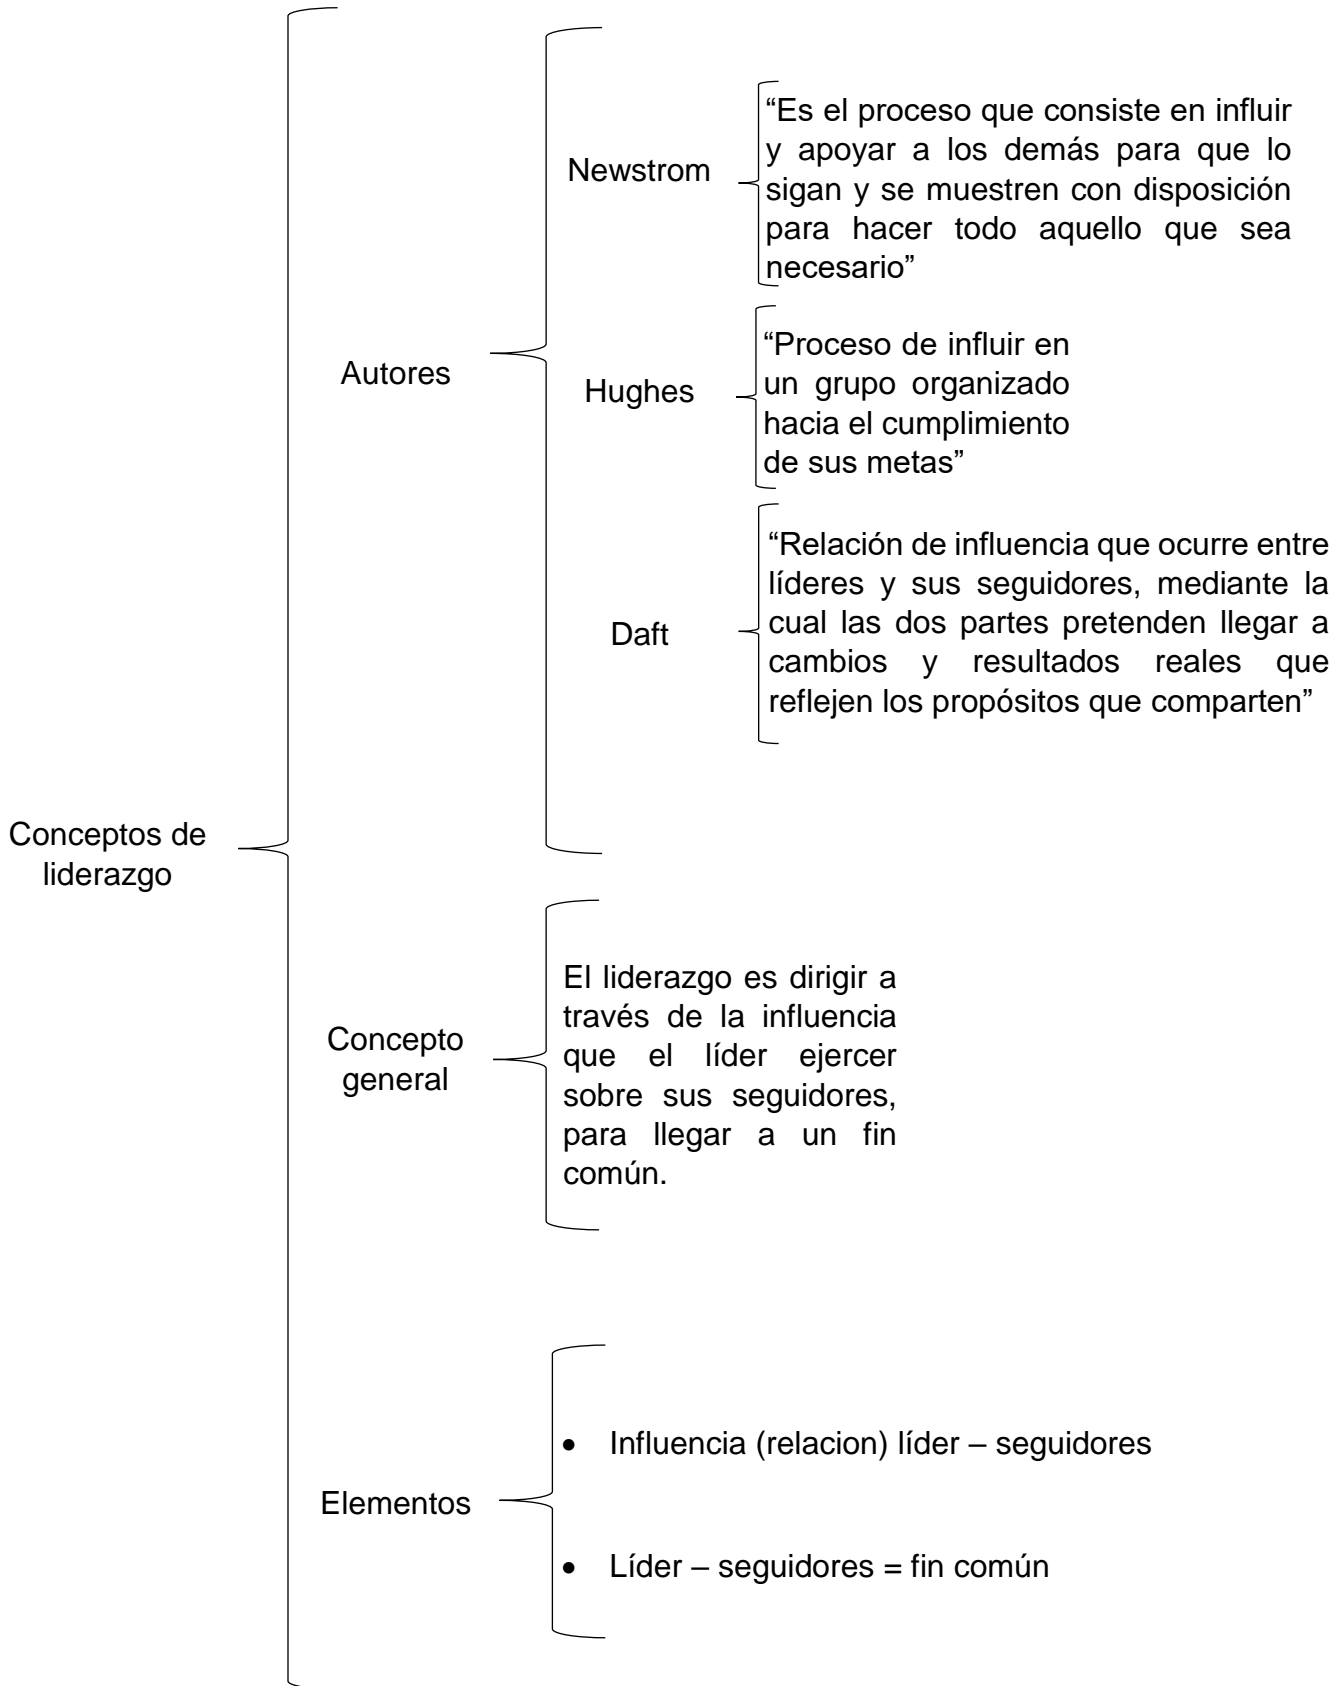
Conceptos de liderazgo

Autores

Newstrom

“Es el proceso que consiste en influir y apoyar a los demás para que lo sigan y se muestren con disposición para hacer todo aquello que sea necesario”

Hughes

“Proceso de influir en un grupo organizado hacia el cumplimiento de sus metas”

Daft

“Relación de influencia que ocurre entre líderes y sus seguidores, mediante la cual las dos partes pretenden llegar a cambios y resultados reales que reflejen los propósitos que comparten”

Concepto general

El liderazgo es dirigir a través de la influencia que el líder ejercer sobre sus seguidores, para llegar a un fin común.

Elementos

- Influencia (relacion) líder – seguidores
- Líder – seguidores = fin común